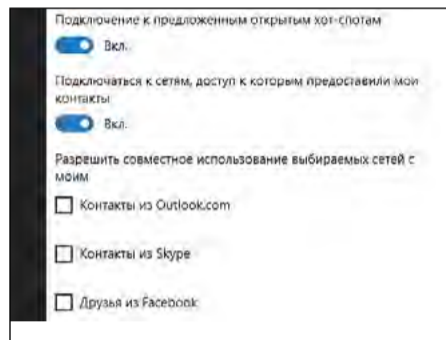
Подключение к предложенным открытым хот-спотам

Вкл.

Подключаться к сетям, доступ к которым предоставили мои контакты

Вкл.

Разрешить совместное использование выбираемых сетей с моим

Контакты из Outlook.com

Контакты из Skype

Друзья из Facebook